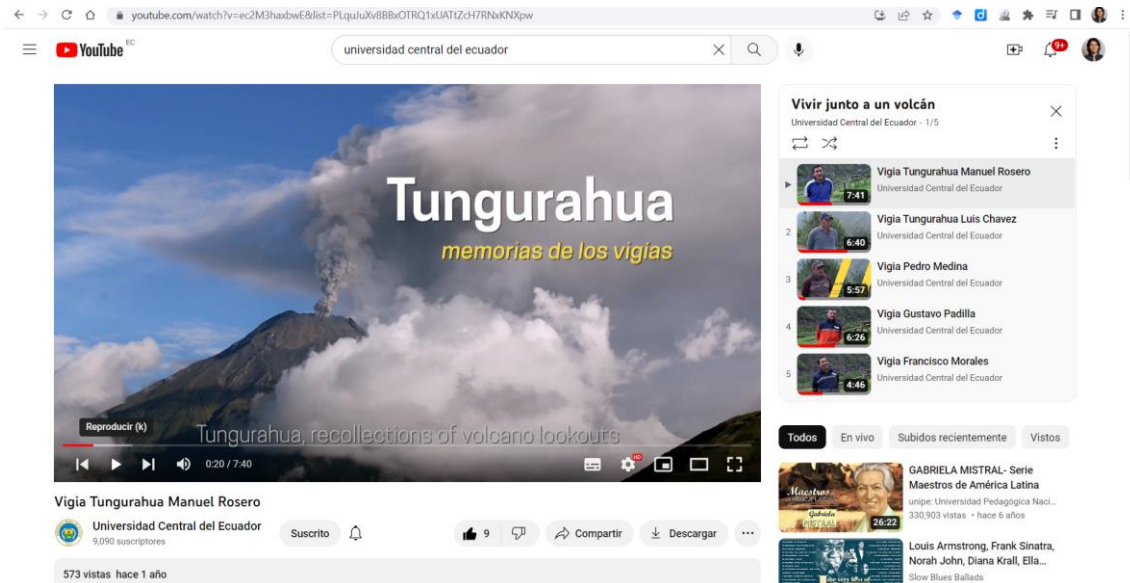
youtube.com/watch?v=ec2M3haxbwE&list=PLquJuXv8BBxOTRQ1xUATtZcH7RNxKNXpw

YouTube EC

universidad central del ecuador

9+

Tungurahua
memorias de los vigías

Reproducir (k)

Tungurahua, recollections of volcano lookouts

0:20 / 7:40

Vigia Tungurahua Manuel Rosero

Universidad Central del Ecuador
9,090 suscriptores

Suscrito

9

Compartir

Descargar

...

573 vistas hace 1 año

Vivir junto a un volcán
Universidad Central del Ecuador - 1/5

7:41 Vigia Tungurahua Manuel Rosero
Universidad Central del Ecuador

2 6:40 Vigia Tungurahua Luis Chavez
Universidad Central del Ecuador

3 5:57 Vigia Pedro Medina
Universidad Central del Ecuador

4 6:26 Vigia Gustavo Padilla
Universidad Central del Ecuador

5 4:46 Vigia Francisco Morales
Universidad Central del Ecuador

Todos En vivo Subidos recientemente Vistos

Maestros Gabriela Mistral 26:22
GABRIELA MISTRAL- Serie Maestros de América Latina
unipe: Universidad Pedagógica Naci...
330,903 vistas · hace 6 años

Louis Armstrong, Frank Sinatra, Norah John, Diana Krall, Ella...
Slow Blues Ballads